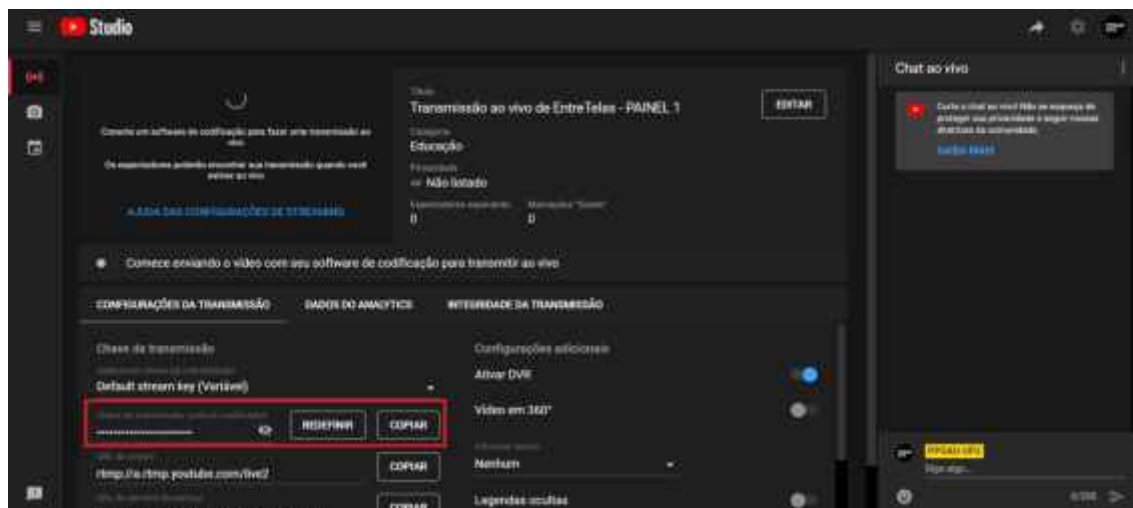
Studio

Conecte um software de codificação para fazer uma transmissão ao vivo

Os espectadores poderão encontrar sua transmissão quando você estiver ao vivo

AJUDA DAS CONFIGURAÇÕES DE STREAMING

Título
Transmissão ao vivo de EntreTelas - PAINEL 1

EDITAR

Categoria
Educação

Privacidade
Não listado

Espectadores esperando
0

Marcações "Gostei"
0

Comece enviando o vídeo com seu software de codificação para transmitir ao vivo

CONFIGURAÇÕES DA TRANSMISSÃO

DADOS DO ANALYTICS

INTEGRIDADE DA TRANSMISSÃO

Chave da transmissão

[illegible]
Default stream key (Variável)

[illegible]
••••••••••••••••••••

REDEFINIR

COPIAR

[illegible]
rtmp://a.rtmp.youtube.com/live2

COPIAR

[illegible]

COPIAR

Configurações adicionais

Ativar DVR

Vídeo em 360°

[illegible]
Nenhum

Legendas ocultas

Chat ao vivo

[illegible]

SAIBA MAIS

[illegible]

Diga algo...

0/200